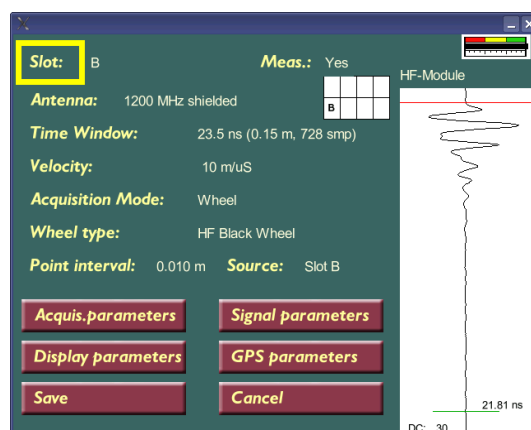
Slot: B

Meas.: Yes

B

HF-Module

Antenna: 1200 MHz shielded

Time Window: 23.5 ns (0.15 m, 728 smp)

Velocity: 10 m/uS

Acquisition Mode: Wheel

Wheel type: HF Black Wheel

Point interval: 0.010 m Source: Slot B

Acquis.parameters

Signal parameters

Display parameters

GPS parameters

Save

Cancel

21.81 ns

DC: 30